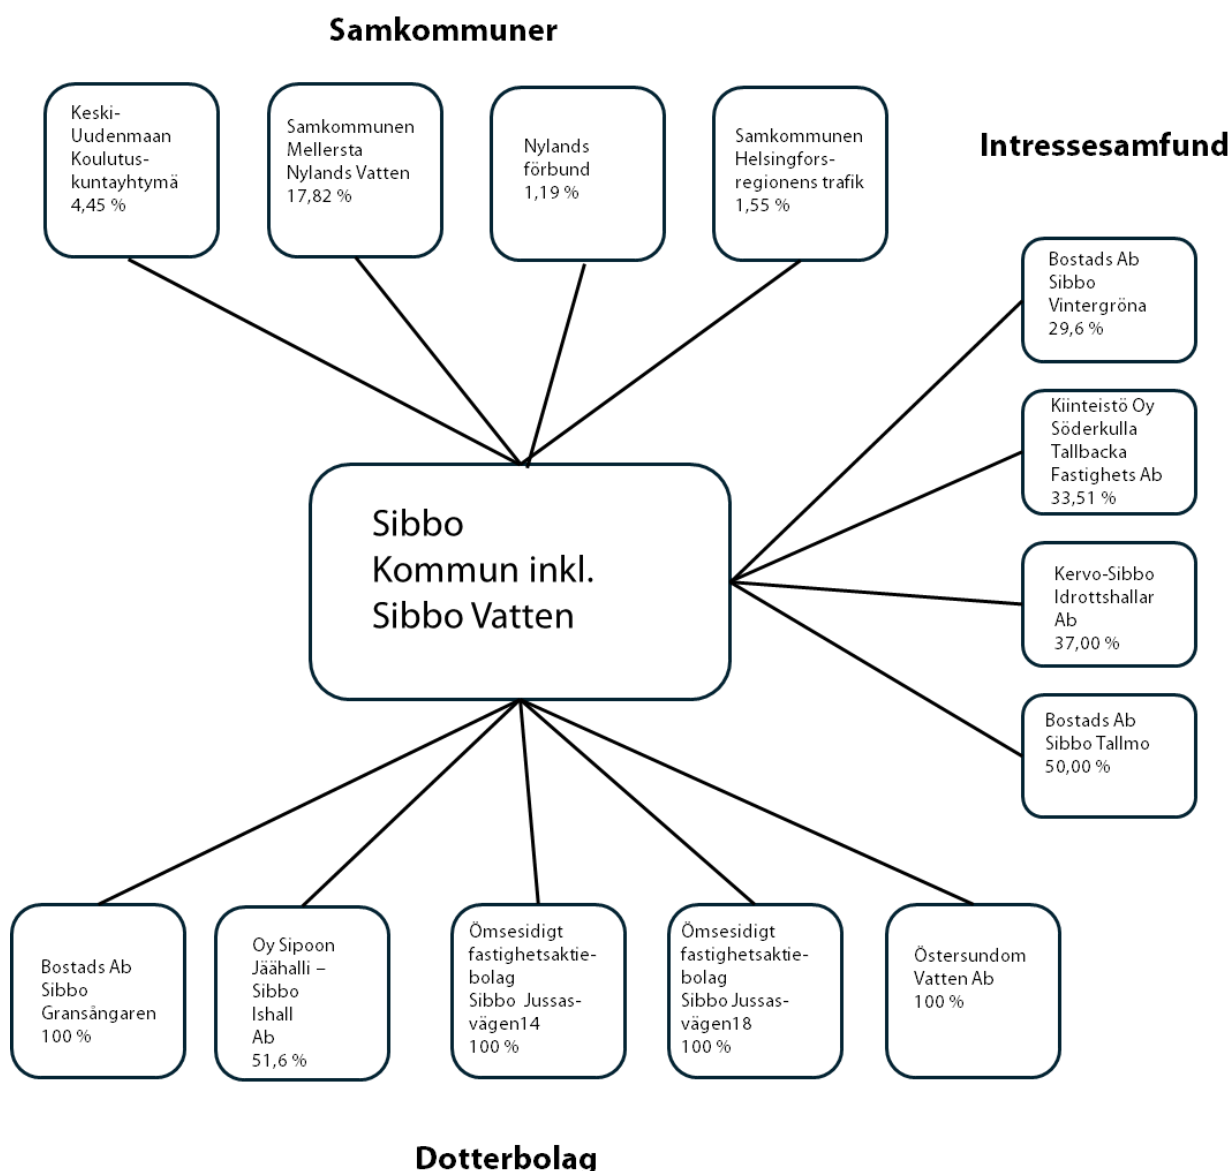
Samkommuner

Keski-Uudenmaan Koulutuskuntayhtymä 4,45 %

Samkommunen Mellersta Nylands Vatten 17,82 %

Nylands förbund 1,19 %

Samkommunen Helsingforsregionens trafik 1,55 %

Intressesamfund

Bostads Ab Sibbo Vintergröna 29,6 %

Kiinteistö Oy Söderkulla Tallbacka Fastighets Ab 33,51 %

Kervo-Sibbo Idrottshallar Ab 37,00 %

Bostads Ab Sibbo Tallmo 50,00 %

Sibbo Kommun inkl. Sibbo Vatten

Bostads Ab Sibbo Gransångaren 100 %

Oy Sipoon Jäähalli – Sibbo Ishall Ab 51,6 %

Ömsesidigt fastighetsaktiebolag Sibbo Jussasvägen14 100 %

Ömsesidigt fastighetsaktiebolag Sibbo Jussasvägen18 100 %

Östersundom Vatten Ab 100 %

Dotterbolag